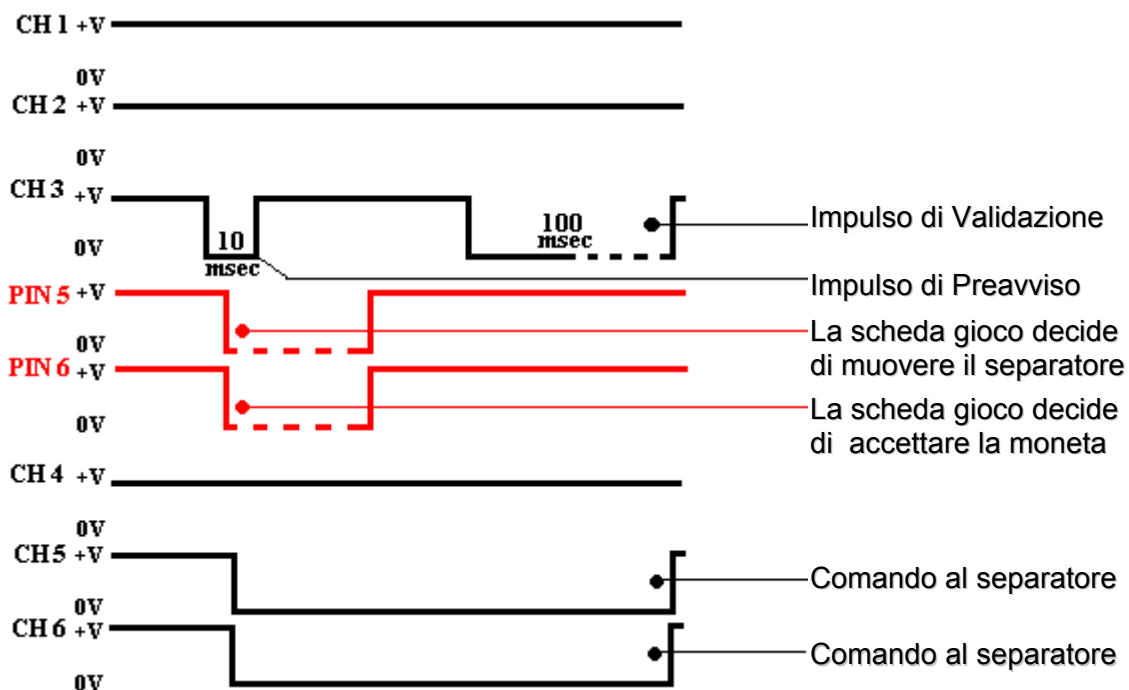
CH 1 +V
0V
CH 2 +V
0V
CH 3 +V
0V
10 msec
100 msec
Impulso di Validazione
Impulso di Preavviso
PIN 5 +V
0V
La scheda gioco decide di muovere il separatore
PIN 6 +V
0V
La scheda gioco decide di accettare la moneta
CH 4 +V
0V
CH5 +V
0V
Comando al separatore
CH 6 +V
0V
Comando al separatore